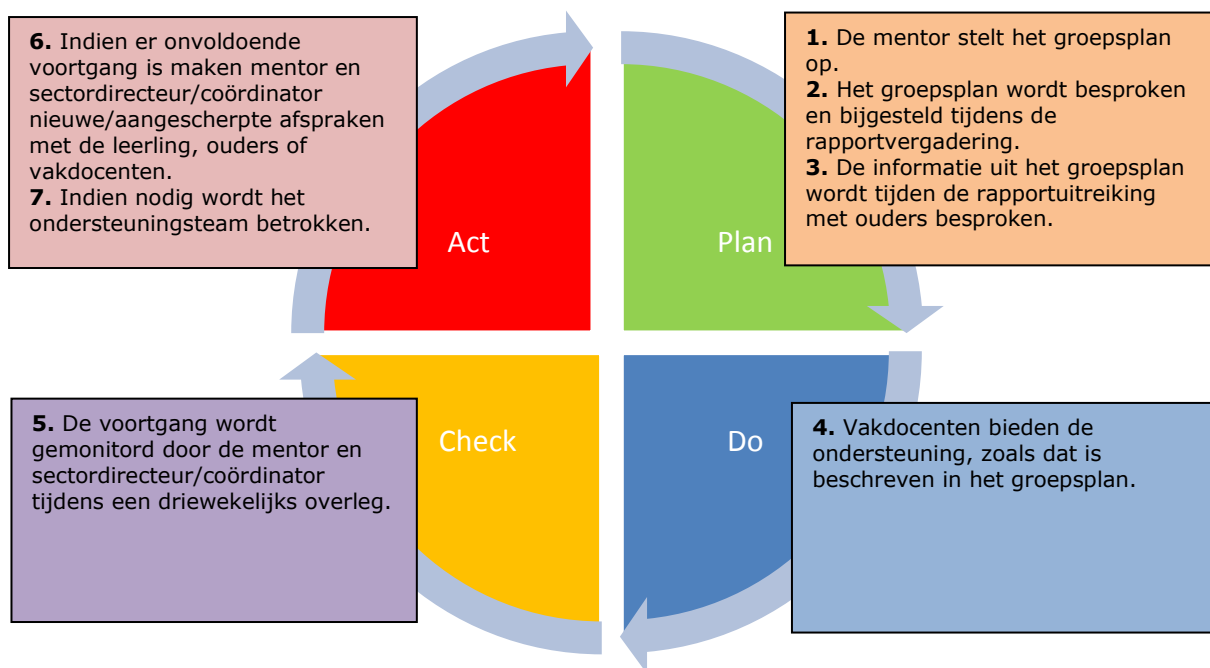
**6.** Indien er onvoldoende voortgang is maken mentor en sectordirecteur/coördinator nieuwe/aangescherpte afspraken met de leerling, ouders of vakdocenten.
**7.** Indien nodig wordt het ondersteuningsteam betrokken.

Act

Plan

**1.** De mentor stelt het groepsplan op.
**2.** Het groepsplan wordt besproken en bijgesteld tijdens de rapportvergadering.
**3.** De informatie uit het groepsplan wordt tijden de rapportuitreiking met ouders besproken.

**5.** De voortgang wordt gemonitord door de mentor en sectordirecteur/coördinator tijdens een driewekelijks overleg.

Check

Do

**4.** Vakdocenten bieden de ondersteuning, zoals dat is beschreven in het groepsplan.